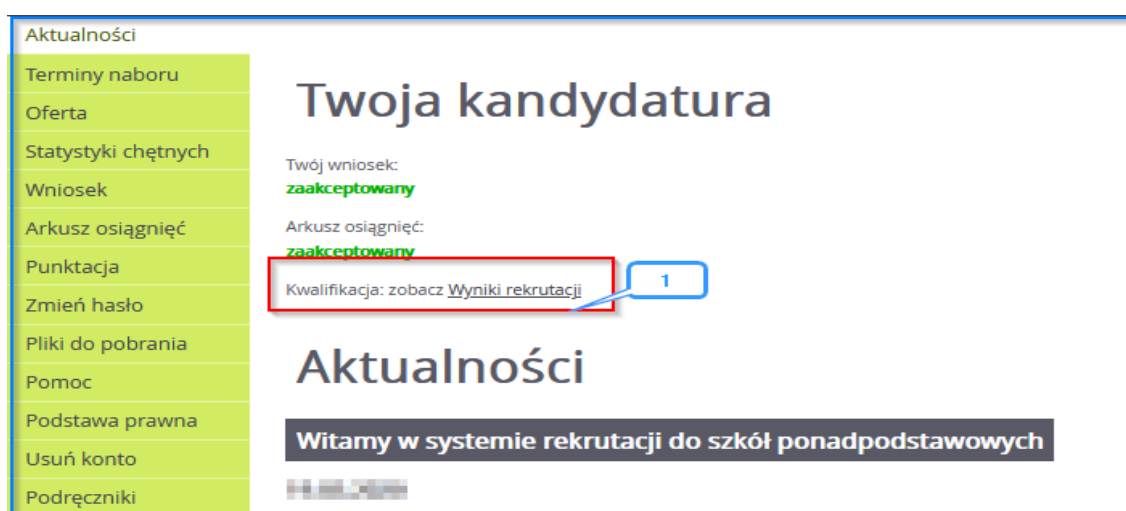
Aktualności
Terminy naboru
Oferta
Statystyki chętnych
Wniosek
Arkusz osiągnięć
Punktacja
Zmień hasło
Pliki do pobrania
Pomoc
Podstawa prawna
Usuń konto
Podręczniki

Twoja kandydatura

Twój wniosek:
zaakceptowany

Arkusz osiągnięć:
zaakceptowany

Kwalifikacja: zobacz Wyniki rekrutacji

1

Aktualności

Witamy w systemie rekrutacji do szkół ponadpodstawowych

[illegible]